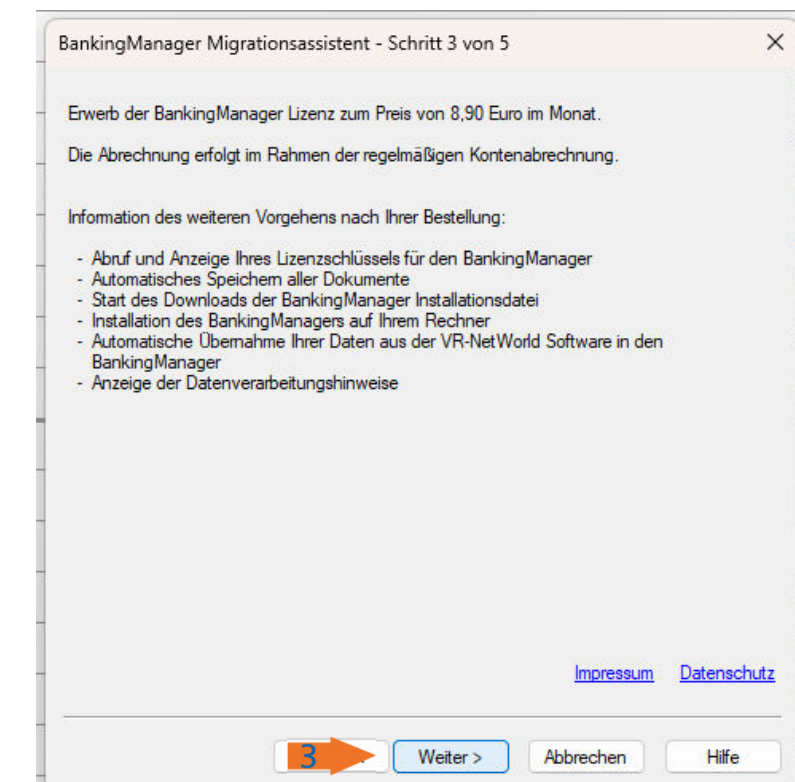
BankingManager Migrationsassistent - Schritt 3 von 5

×

Erwerb der BankingManager Lizenz zum Preis von 8,90 Euro im Monat.

Die Abrechnung erfolgt im Rahmen der regelmäßigen Kontenabrechnung.

Information des weiteren Vorgehens nach Ihrer Bestellung:

- Abruf und Anzeige Ihres Lizenzschlüssels für den BankingManager
- Automatisches Speichern aller Dokumente
- Start des Downloads der BankingManager Installationsdatei
- Installation des BankingManagers auf Ihrem Rechner
- Automatische Übernahme Ihrer Daten aus der VR-NetWorld Software in den BankingManager
- Anzeige der Datenverarbeitungshinweise

Impressum Datenschutz

3 Weiter > Abbrechen Hilfe